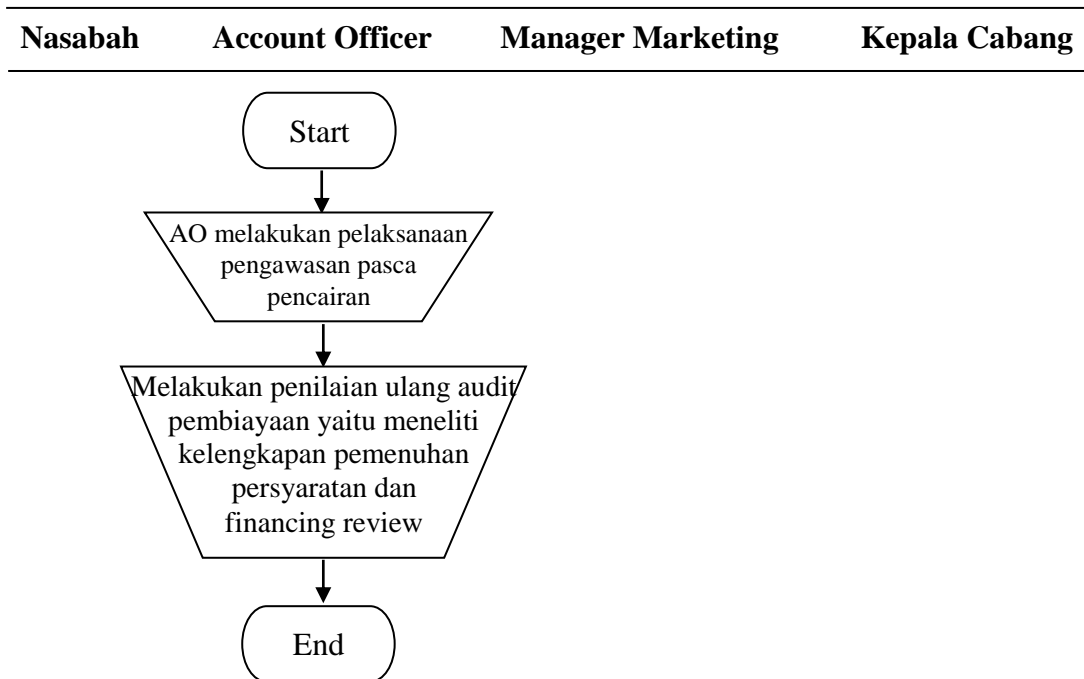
| Nasabah | Account Officer | Manager Marketing | Kepala Cabang |
|---|---|---|---|

Start

AO melakukan pelaksanaan pengawasan pasca pencairan

Melakukan penilaian ulang audit pembiayaan yaitu meneliti kelengkapan pemenuhan persyaratan dan financing review

End